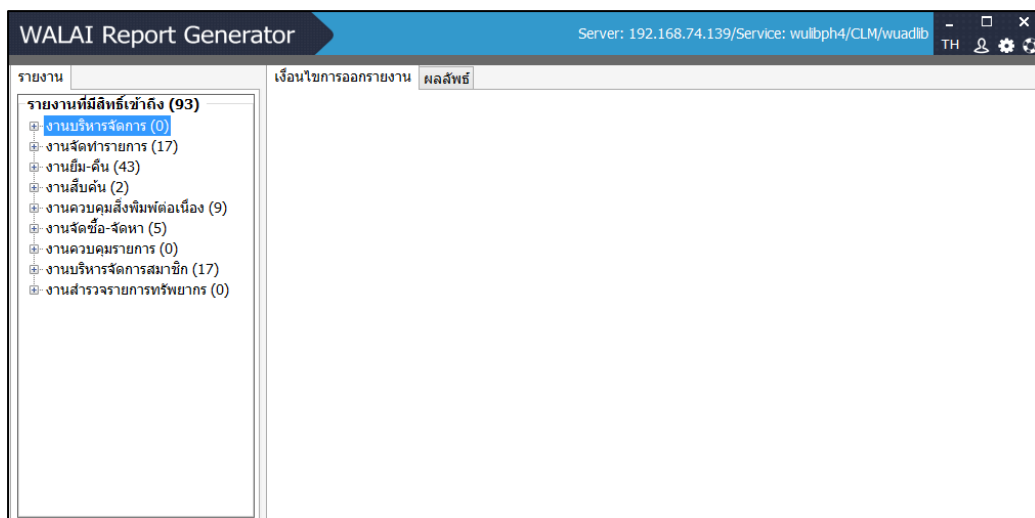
WALAI Report Generator

Server: 192.168.74.139/Service: wulibph4/CLM/wuadlib

TH

รายงาน

รายงานที่มีสิทธิ์เข้าถึง (93)

งานบริหารจัดการ (0)
งานจัดทำรายการ (17)
งานยืม-คืน (43)
งานสืบค้น (2)
งานควบคุมสิ่งพิมพ์ต่อเนื่อง (9)
งานจัดซื้อ-จัดหา (5)
งานควบคุมรายการ (0)
งานบริหารจัดการสมาชิก (17)
งานสำรวจรายการทรัพยากร (0)

เงื่อนไขการออกรายงาน

ผลลัพธ์